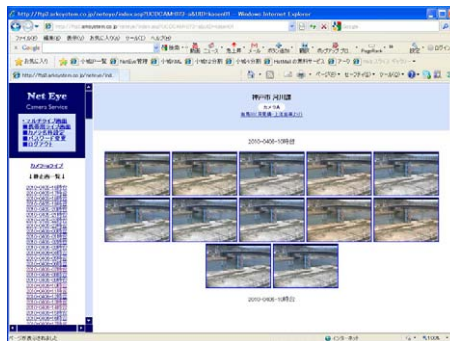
http://hp2.arkaystem.co.jp/netview/index.asp?UCOCAM-072-a&URD=kasen01 - Windows Internet Explorer

Google

Net Eye
Camera Service

神戸市 河川課

カメラ名

2010-0406-10時台

2010-0406-11時台

ページが表示されました

インターネット

100%